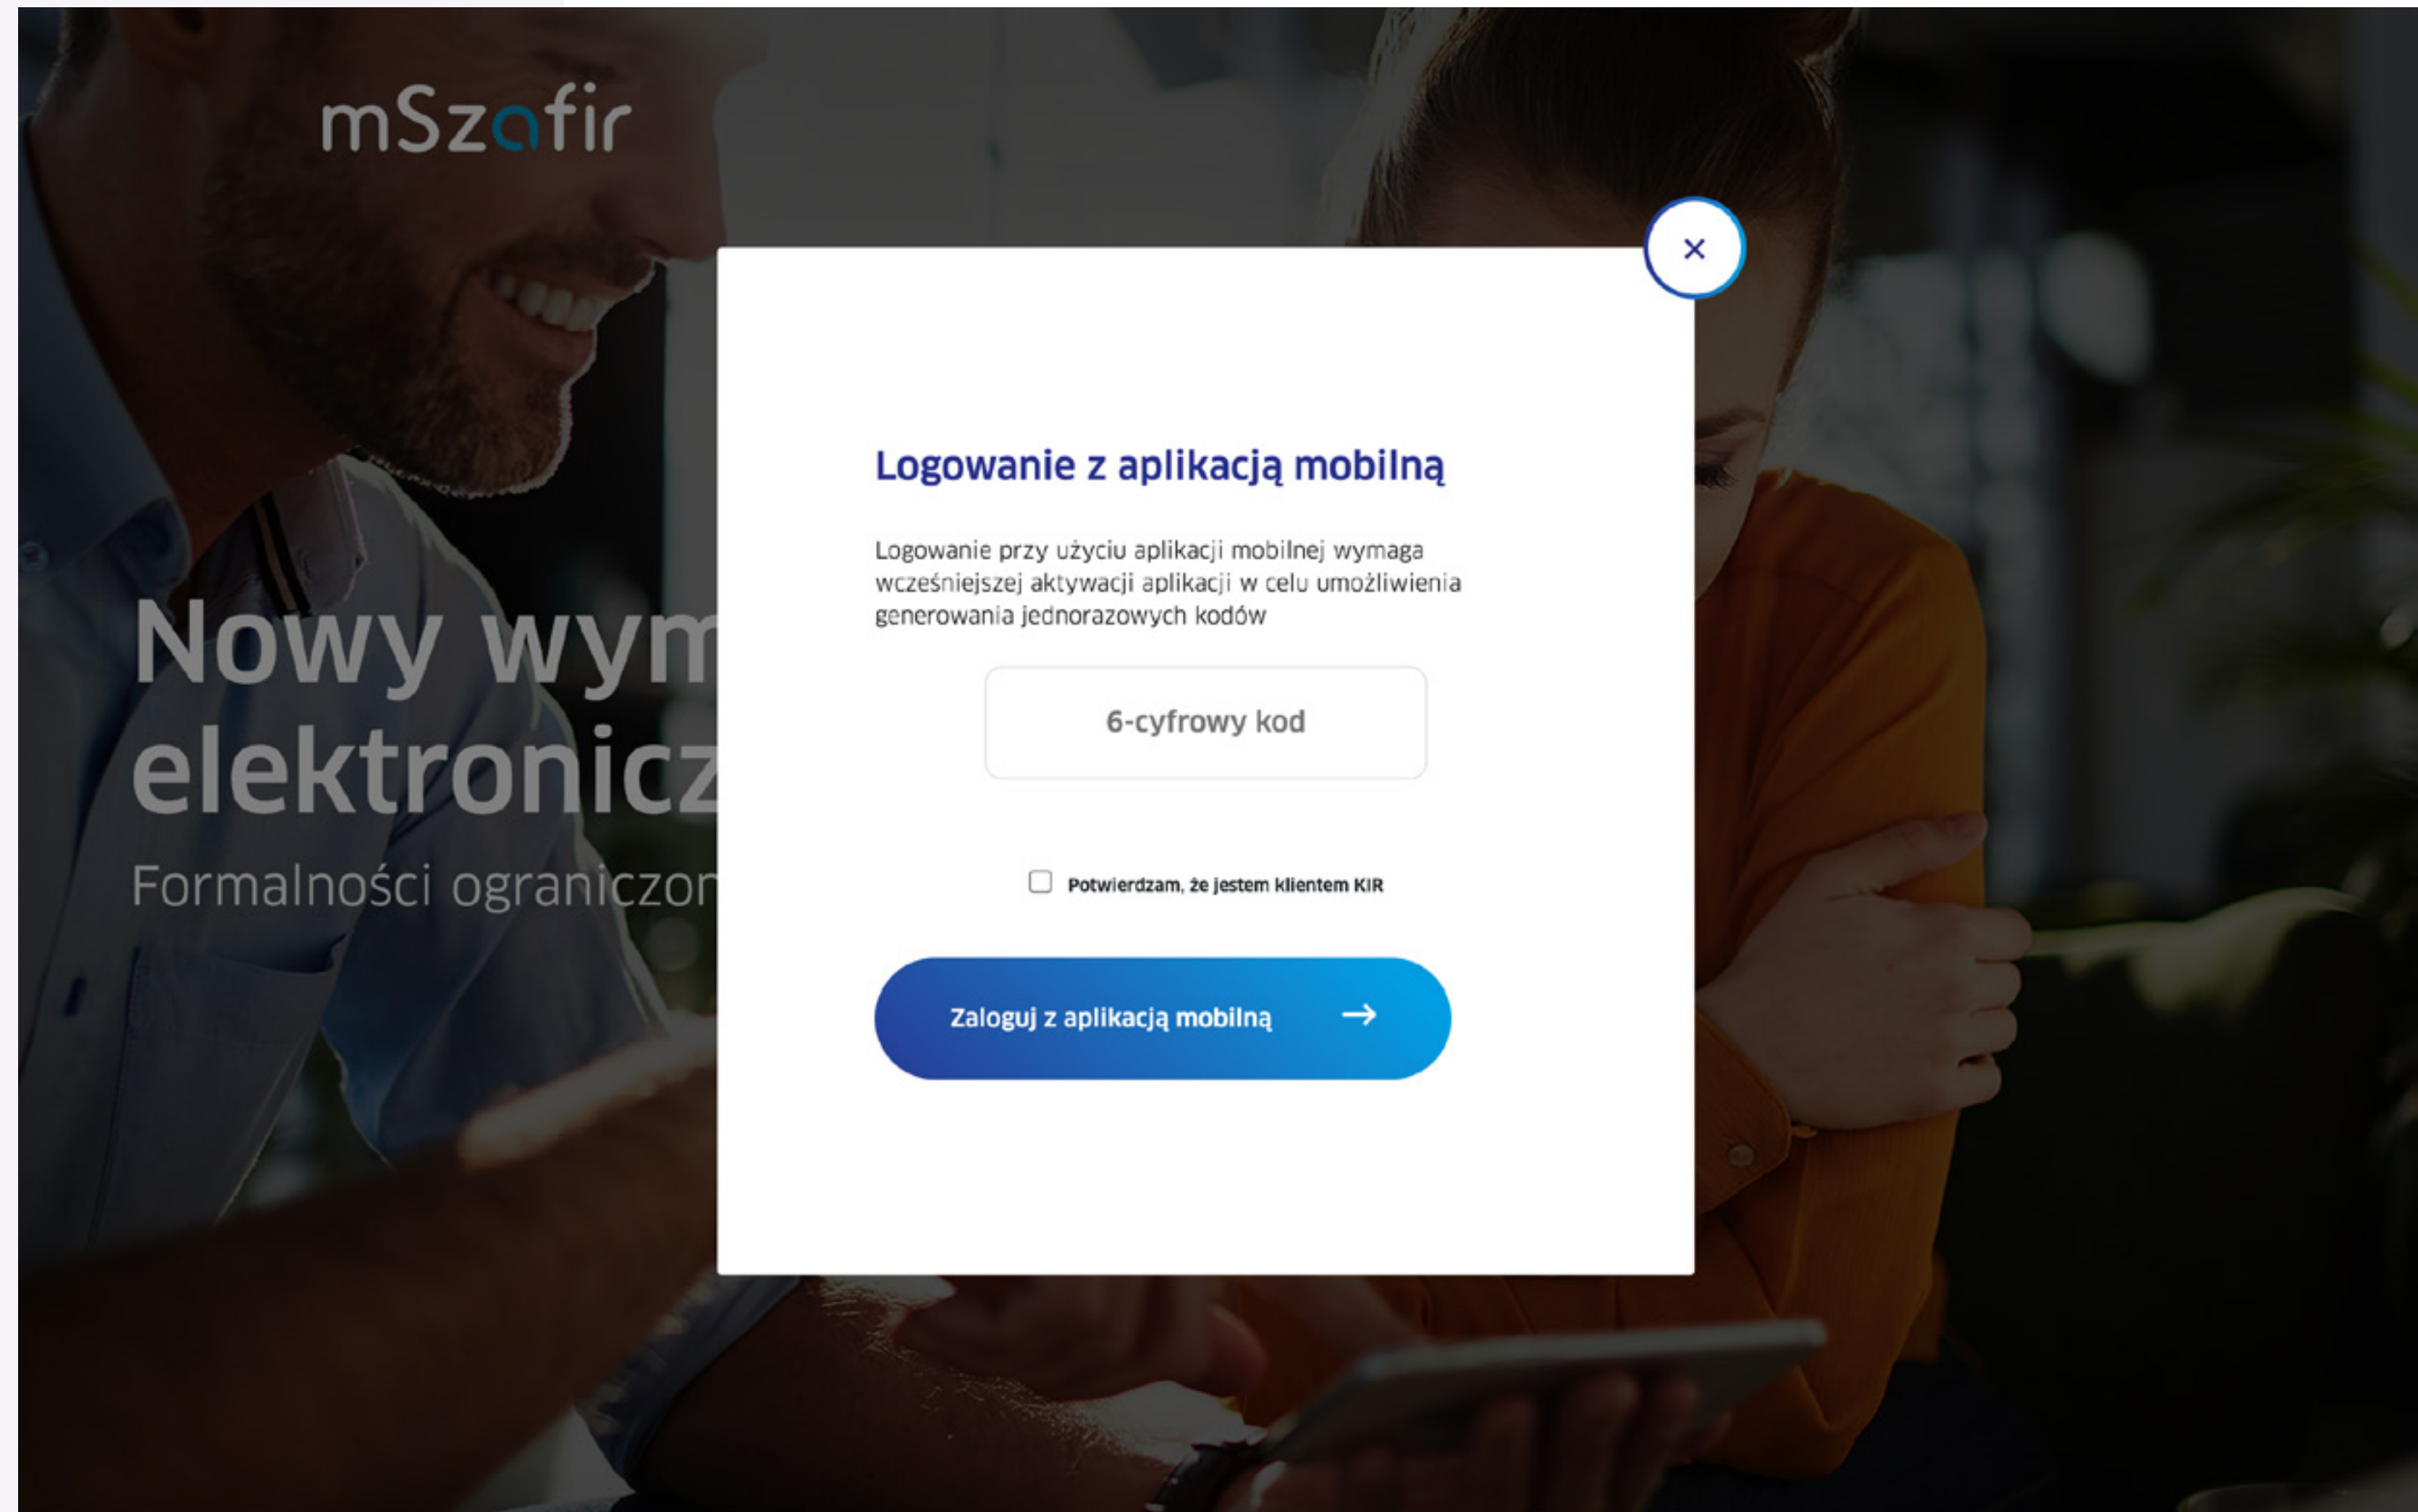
mSzafir

Nowy wym
elektronicz
Formalności ograniczon

×

Logowanie z aplikacją mobilną

Logowanie przy użyciu aplikacji mobilnej wymaga wcześniejszej aktywacji aplikacji w celu umożliwienia generowania jednorazowych kodów

6-cyfrowy kod

Potwierdzam, że jestem klientem KIR

Zaloguj z aplikacją mobilną →